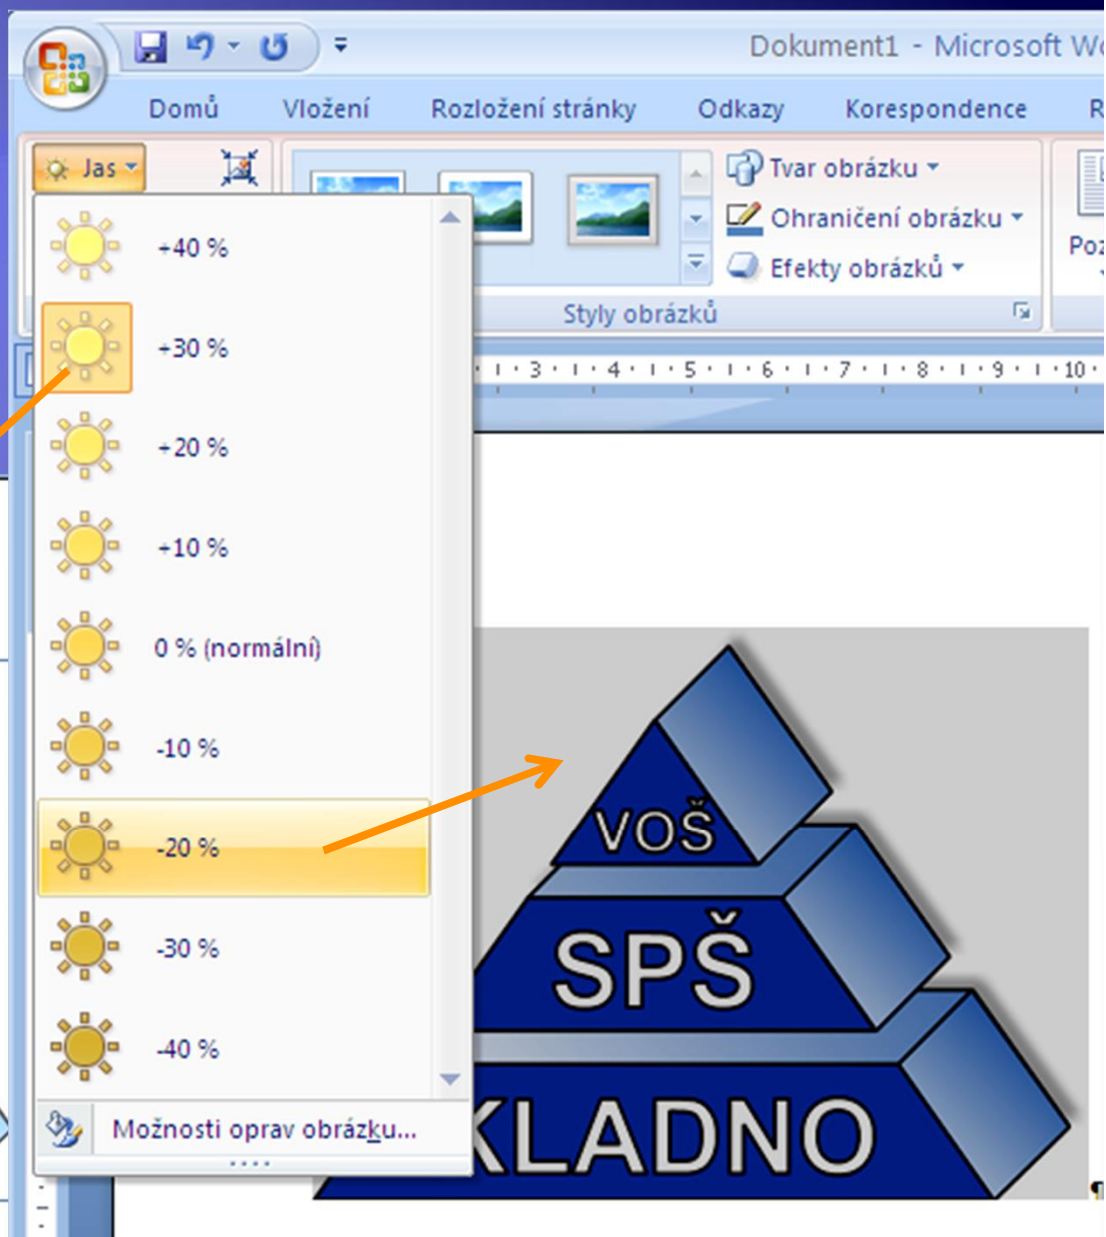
Dokument1 - Microsoft W

Domů
Vložení
Rozložení stránky
Odkazy
Korespondence
R

Jas

Tvar obrázku
Ohraničení obrázku
Efekty obrázků
Styly obrázků
Po

+40 %
+30 %
+20 %
+10 %
0 % (normální)
-10 %
-20 %
-30 %
-40 %

Možnosti oprav obrázku...

· 3 · · 4 · · 5 · · 6 · · 7 · · 8 · · 9 · · 10 ·

VOŠ
SPŠ
KLADNO